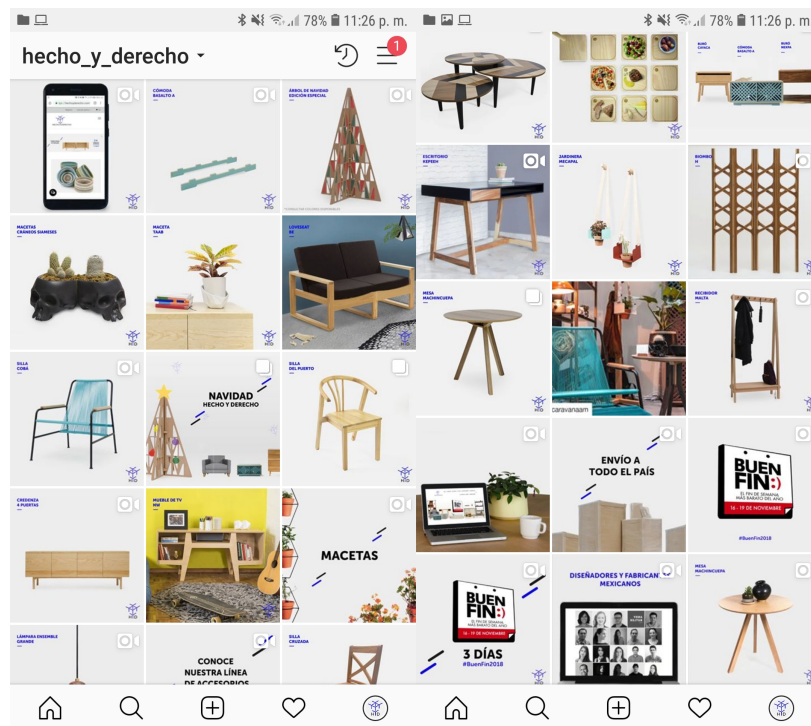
78% 11:26 p. m.

hecho_y_derecho

1

CÓMODA BASALTO A

ÁRBOL DE NAVIDAD EDICIÓN ESPECIAL

MACETAS CRÁNEOS SIAMESES

MACETA TAAB

LOVESEAT BE

SILLA COBÁ

NAVIDAD HECHO Y DERECHO

SILLA DEL PUERTO

CREDENZA 4 PUERTAS

MUEBLE DE TV HW

MACETAS

LÁMPARA ENSAMBLE GRANDE

CONOCE NUESTRA LÍNEA DE ACCESORIOS

SILLA CRUZADA

78% 11:26 p. m.

BURÓ CANICA

CÓMODA BASALTO A

BURÓ MERIDA

ESCRITORIO KEPESH

JARDINERA MECAPAL

BIOMBO H

MESA MACHINCUEPA

caravanaam

RECIBIDOR MALTA

ENVÍO A TODO EL PAÍS

BUEN FIN :)

EL FIN DE SEMANA MÁS BARATO DEL AÑO

16 - 19 DE NOVIEMBRE

#BuenFin2018

BUEN FIN :)

EL FIN DE SEMANA MÁS BARATO DEL AÑO

16 - 19 DE NOVIEMBRE

3 DÍAS

#BuenFin2018

DISEÑADORES Y FABRICANTES MEXICANOS

MESA MACHINCUEPA